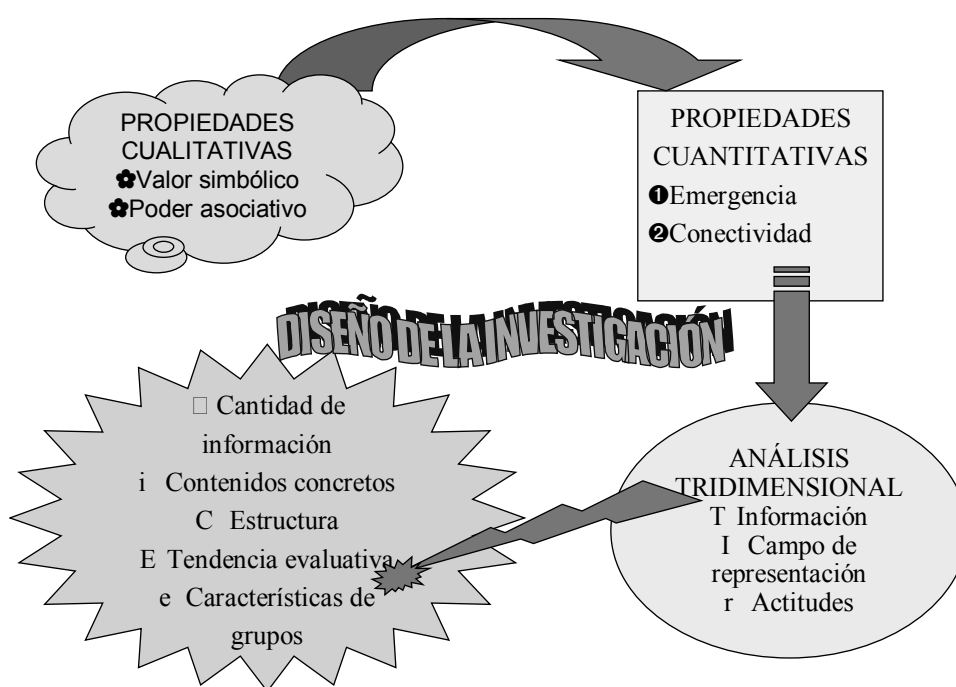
PROPIEDADES CUALITATIVAS
✿Valor simbólico
✿Poder asociativo

PROPIEDADES CUANTITATIVAS
❶Emergencia
❷Conectividad

DISEÑO DE LA INVESTIGACIÓN

 Cantidad de información
i Contenidos concretos
C Estructura
E Tendencia evaluativa
e Características de grupos

ANÁLISIS TRIDIMENSIONAL
T Información
I Campo de representación
r Actitudes